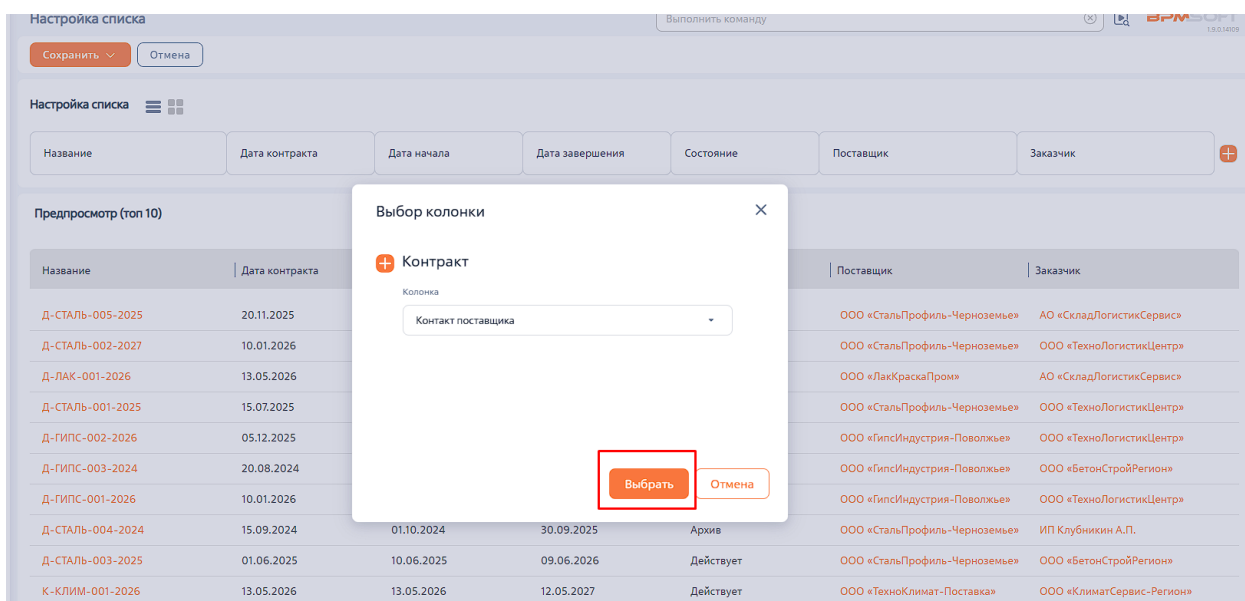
Настройка списка

Выполнить команду

BPMSOFT

1.9.0.14109

Сохранить

Отмена

Настройка списка

| Название | Дата контракта | Дата начала | Дата завершения | Состояние | Поставщик | Заказчик |
|---|---|---|---|---|---|---|

Предпросмотр (топ 10)

| Название | Дата контракта | | | | Поставщик | Заказчик |
|---|---|---|---|---|---|---|
| Д-СТАЛЬ-005-2025 | 20.11.2025 | | | | ООО «СтальПрофиль-Черноземье» | АО «СкладЛогистикСервис» |
| Д-СТАЛЬ-002-2027 | 10.01.2026 | | | | ООО «СтальПрофиль-Черноземье» | ООО «ТехноЛогистикЦентр» |
| Д-ЛАК-001-2026 | 13.05.2026 | | | | ООО «ЛакКраскаПром» | АО «СкладЛогистикСервис» |
| Д-СТАЛЬ-001-2025 | 15.07.2025 | | | | ООО «СтальПрофиль-Черноземье» | ООО «ТехноЛогистикЦентр» |
| Д-ГИПС-002-2026 | 05.12.2025 | | | | ООО «ГипсИндустрия-Поволжье» | ООО «ТехноЛогистикЦентр» |
| Д-ГИПС-003-2024 | 20.08.2024 | | | | ООО «ГипсИндустрия-Поволжье» | ООО «БетонСтройРегион» |
| Д-ГИПС-001-2026 | 10.01.2026 | | | | ООО «ГипсИндустрия-Поволжье» | ООО «ТехноЛогистикЦентр» |
| Д-СТАЛЬ-004-2024 | 15.09.2024 | 01.10.2024 | 30.09.2025 | Архив | ООО «СтальПрофиль-Черноземье» | ИП Клубникин А.П. |
| Д-СТАЛЬ-003-2025 | 01.06.2025 | 10.06.2025 | 09.06.2026 | Действует | ООО «СтальПрофиль-Черноземье» | ООО «БетонСтройРегион» |
| К-КЛИМ-001-2026 | 13.05.2026 | 13.05.2026 | 12.05.2027 | Действует | ООО «ТехноКлимат-Поставка» | ООО «КлиматСервис-Регион» |

Выбор колонки

Контракт

Колонка

Контакт поставщика

Выбрать

Отмена